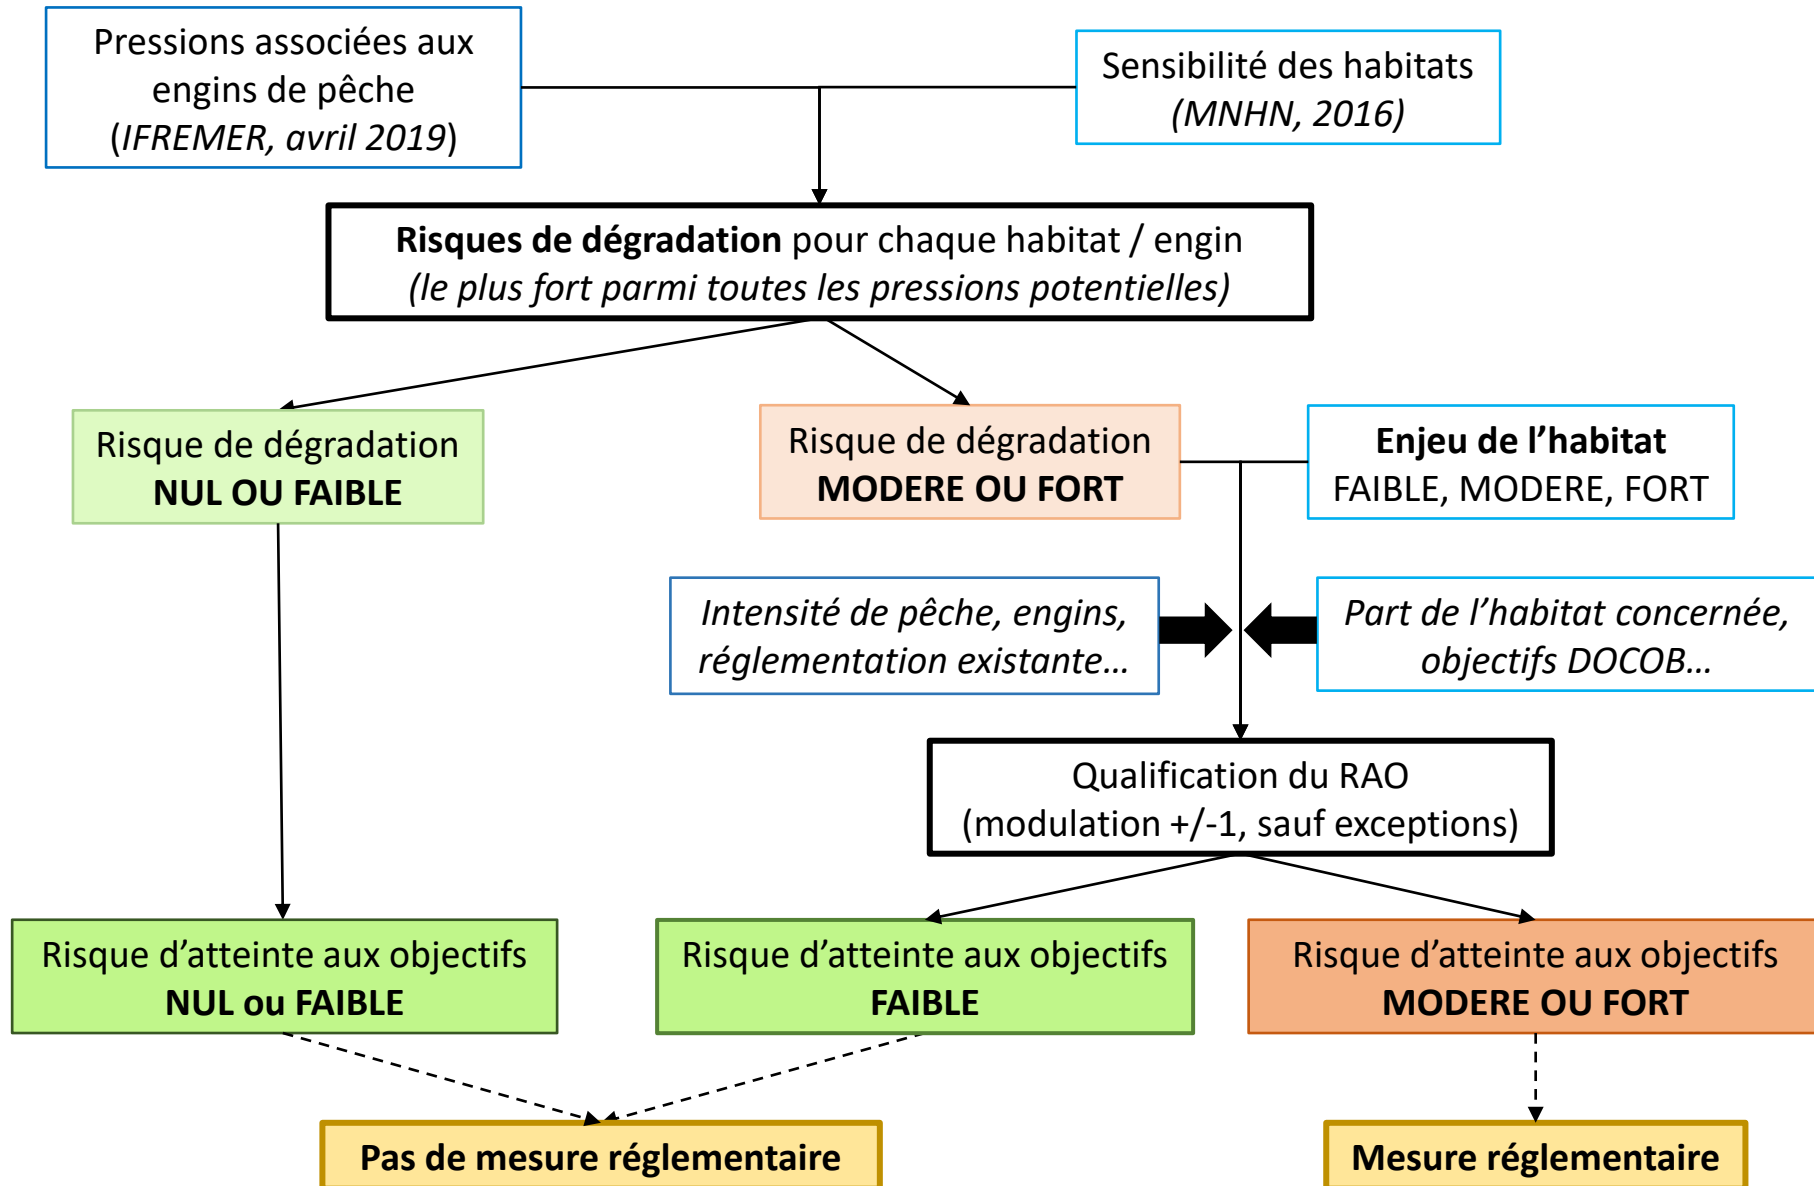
Pressions associées aux engins de pêche (IFREMER, avril 2019)

Sensibilité des habitats (MNHN, 2016)

Risques de dégradation pour chaque habitat / engin
(le plus fort parmi toutes les pressions potentielles)

Risque de dégradation
NUL OU FAIBLE

Risque de dégradation
MODERE OU FORT

Enjeu de l'habitat
FAIBLE, MODERE, FORT

Intensité de pêche, engins, réglementation existante…

Part de l'habitat concernée, objectifs DOCOB…

Qualification du RAO
(modulation +/-1, sauf exceptions)

Risque d'atteinte aux objectifs
NUL ou FAIBLE

Risque d'atteinte aux objectifs
FAIBLE

Risque d'atteinte aux objectifs
MODERE OU FORT

Pas de mesure réglementaire

Mesure réglementaire